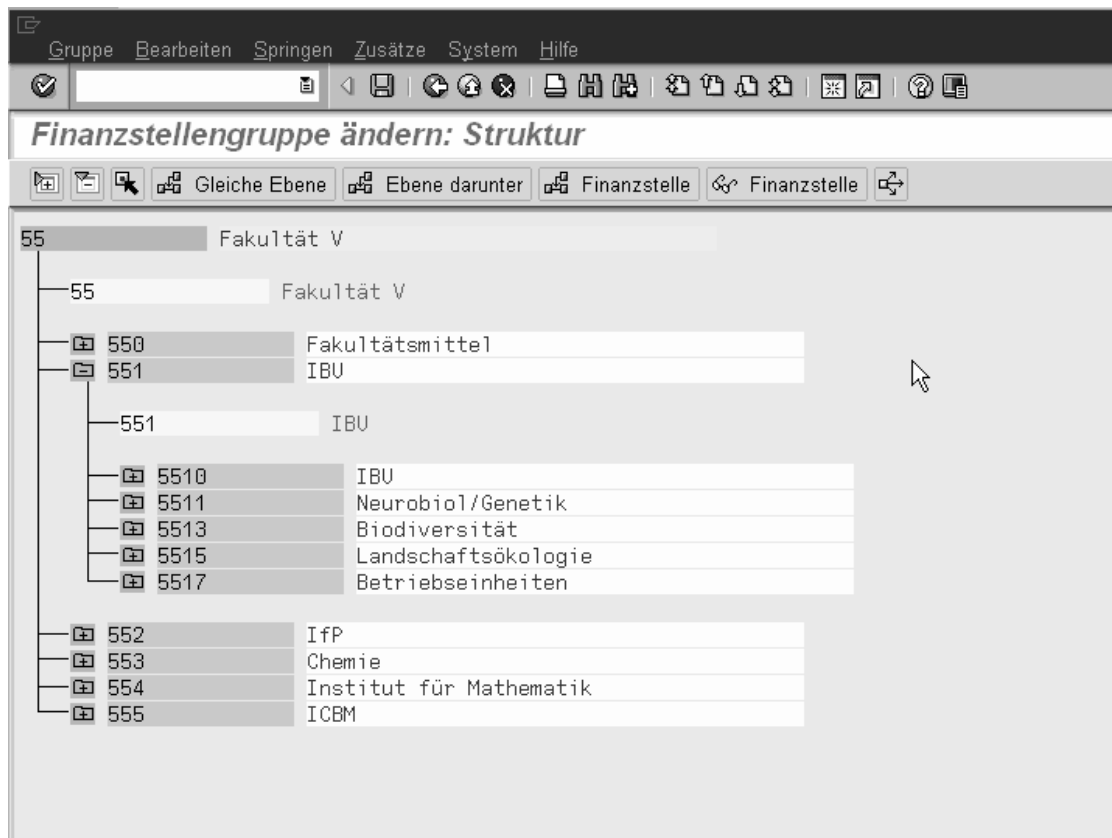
Gruppe Bearbeiten Springen Zusätze System Hilfe

Finanzstellengruppe ändern: Struktur

Gleiche Ebene  Ebene darunter  Finanzstelle  Finanzstelle

55 Fakultät V

55 Fakultät V

550 Fakultätsmittel
551 IBU

551 IBU

5510 IBU
5511 Neurobiol/Genetik
5513 Biodiversität
5515 Landschaftsökologie
5517 Betriebseinheiten

552 IfP
553 Chemie
554 Institut für Mathematik
555 ICBM